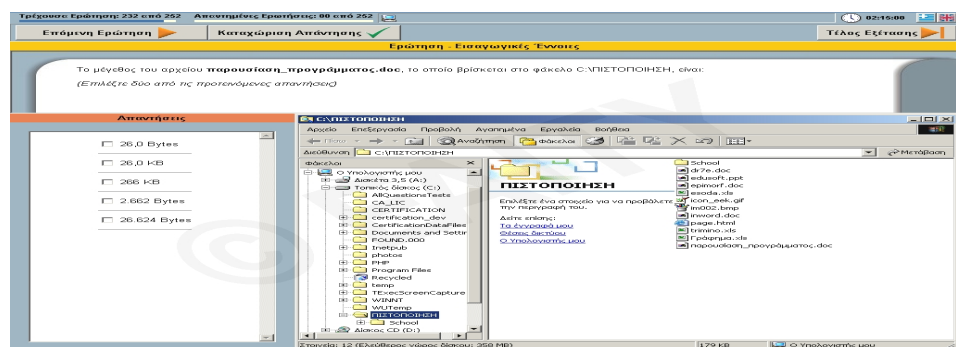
Τρέχουσα Ερώτηση: 232 από 252   Απαντημένες Ερωτήσεις: 00 από 252

02:16:00

Επόμενη Ερώτηση   Καταχώριση Απάντησης   Τέλος Εξέτασης

Ερώτηση - Εισαγωγικές Έννοιες

Το μέγεθος του αρχείου **παρουσίαση_προγράμματος.doc**, το οποίο βρίσκεται στο φάκελο C:\ΠΙΣΤΟΠΟΙΗΣΗ, είναι:

(Επιλέξτε δύο από τις προτεινόμενες απαντήσεις)

Απαντήσεις

26,0 Bytes

26,0 KB

266 KB

2.662 Bytes

26.624 Bytes

C:\ΠΙΣΤΟΠΟΙΗΣΗ

Αρχείο Επεξεργασία Προβολή Αγαπημένα Εργαλεία Βοήθεια

Πίσω Αναζήτηση Φάκελοι

Διεύθυνση C:\ΠΙΣΤΟΠΟΙΗΣΗ Μετάβαση

Φάκελοι

Ο Υπολογιστής μου
Δισκέτα 3,5 (A:)
Τοπικός δίσκος (C:)
AllQuestionsTests
CA_LIC
CERTIFICATION
certification_dev
CertificationDataFiles
Documents and Settin
FOUND.000
Inetpub
photos
PHP
Program Files
Recycled
temp
TExecScreenCapture
WINNT
WUTemp
ΠΙΣΤΟΠΟΙΗΣΗ
School
Δίσκος CD (D:)

ΠΙΣΤΟΠΟΙΗΣΗ

Επιλέξτε ένα στοιχείο για να προβάλετε την περιγραφή του.

Δείτε επίσης:
Τα έγγραφά μου
Θέσεις δικτύου
Ο Υπολογιστής μου

School
dr7e.doc
edusoft.ppt
epimorf.doc
esoda.xls
icon_eek.gif
im002.bmp
inword.doc
page.html
trimino.xls
Γράφημα.xls
παρουσίαση_προγράμματος.doc

Στοιχεία: 12 (Ελεύθερος χώρος δίσκου: 358 MB)   179 KB   Ο Υπολογιστής μου